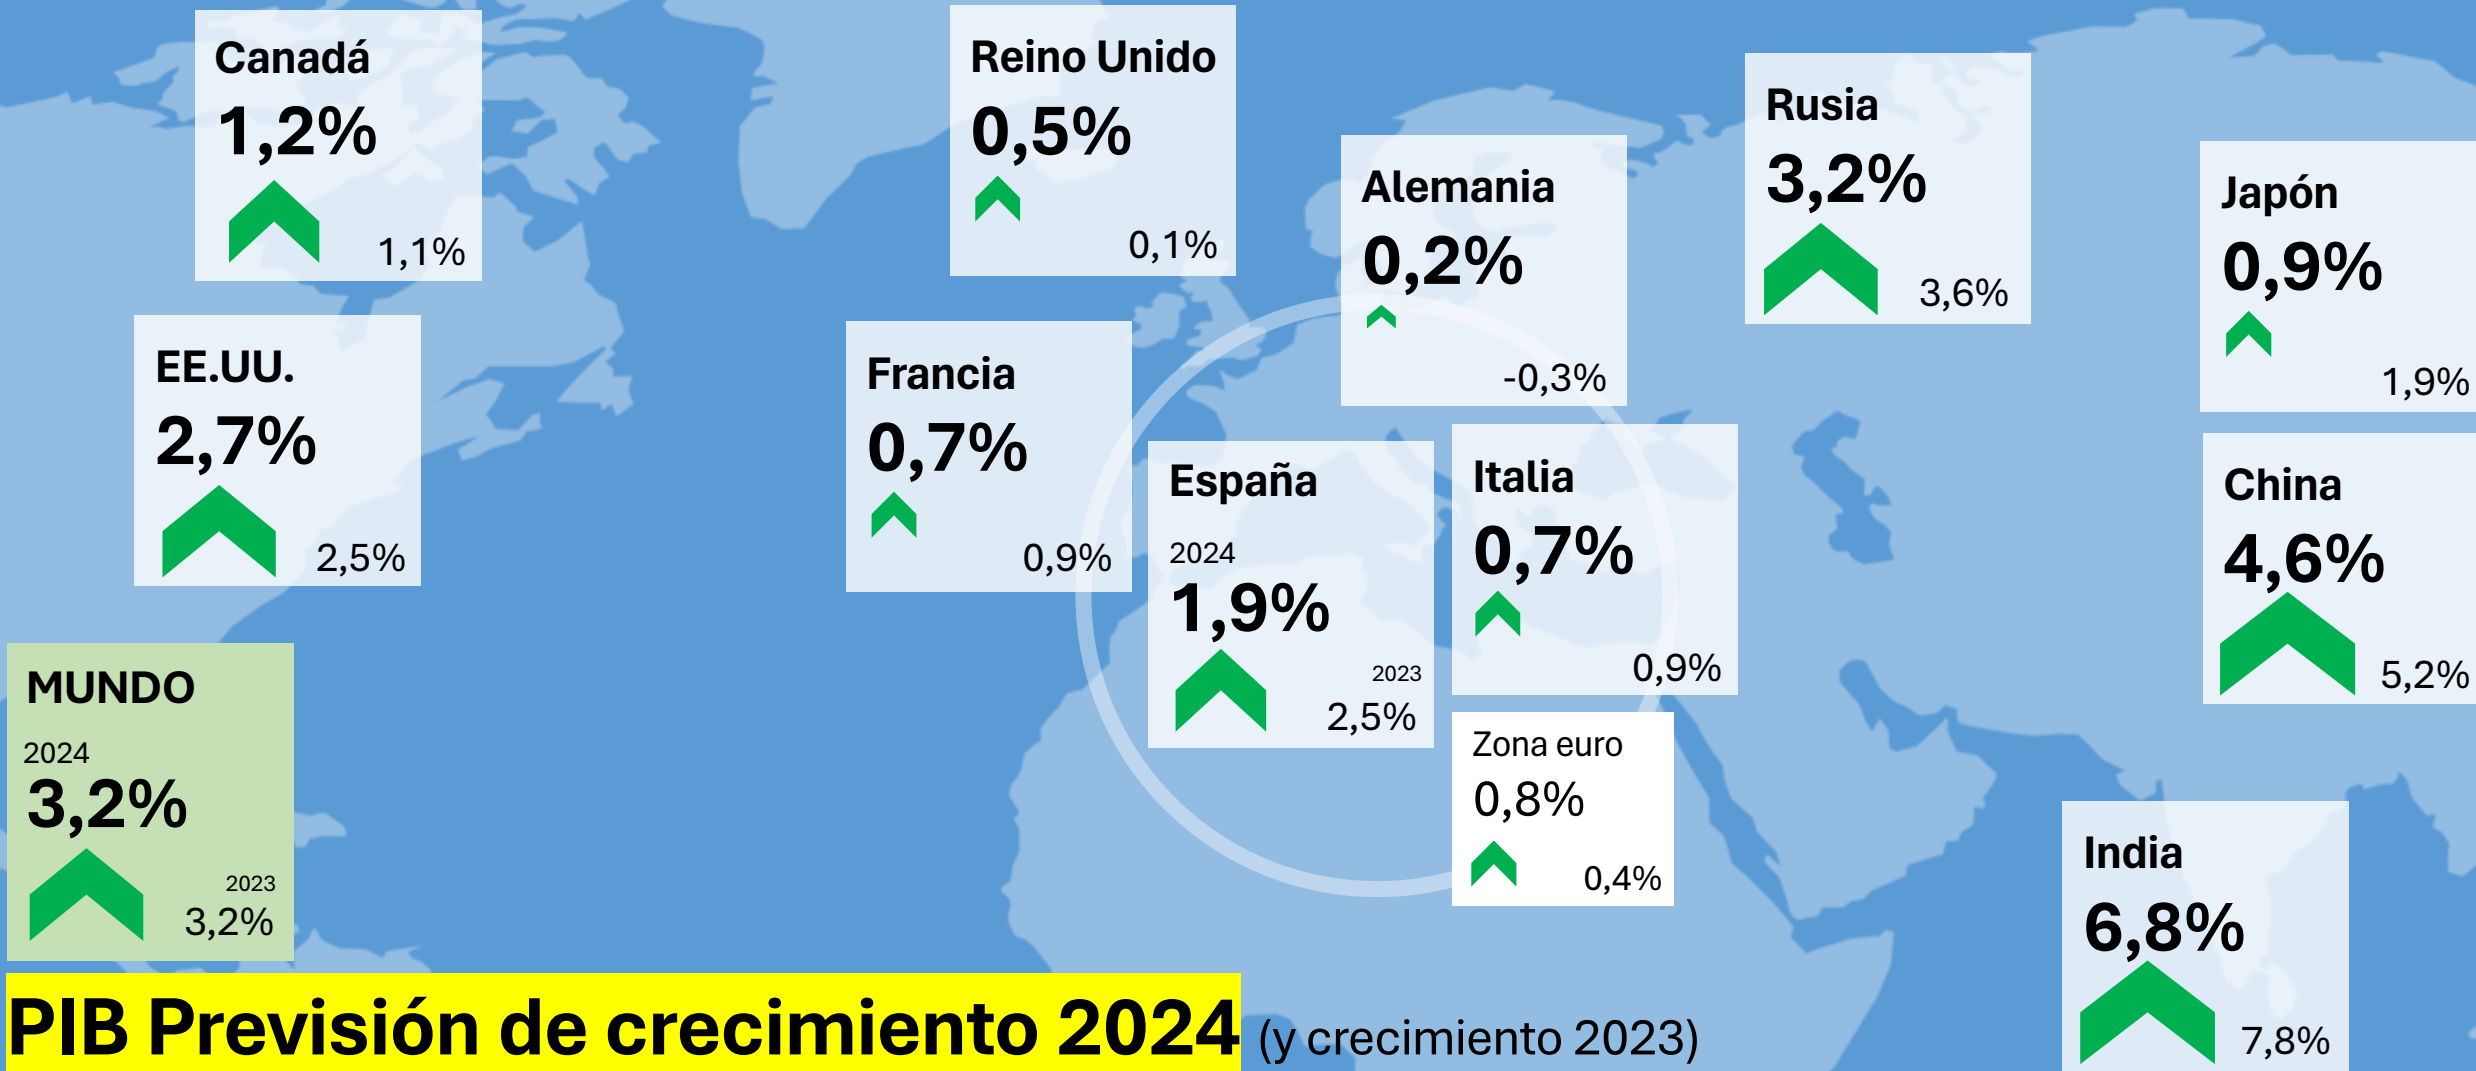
Canadá
1,2%
1,1%

Reino Unido
0,5%
0,1%

Alemania
0,2%
-0,3%

Rusia
3,2%
3,6%

Japón
0,9%
1,9%

EE.UU.
2,7%
2,5%

Francia
0,7%
0,9%

España
2024
1,9%
2023
2,5%

Italia
0,7%
0,9%

China
4,6%
5,2%

MUNDO
2024
3,2%
2023
3,2%

Zona euro
0,8%
0,4%

India
6,8%
7,8%

PIB Previsión de crecimiento 2024 (y crecimiento 2023)